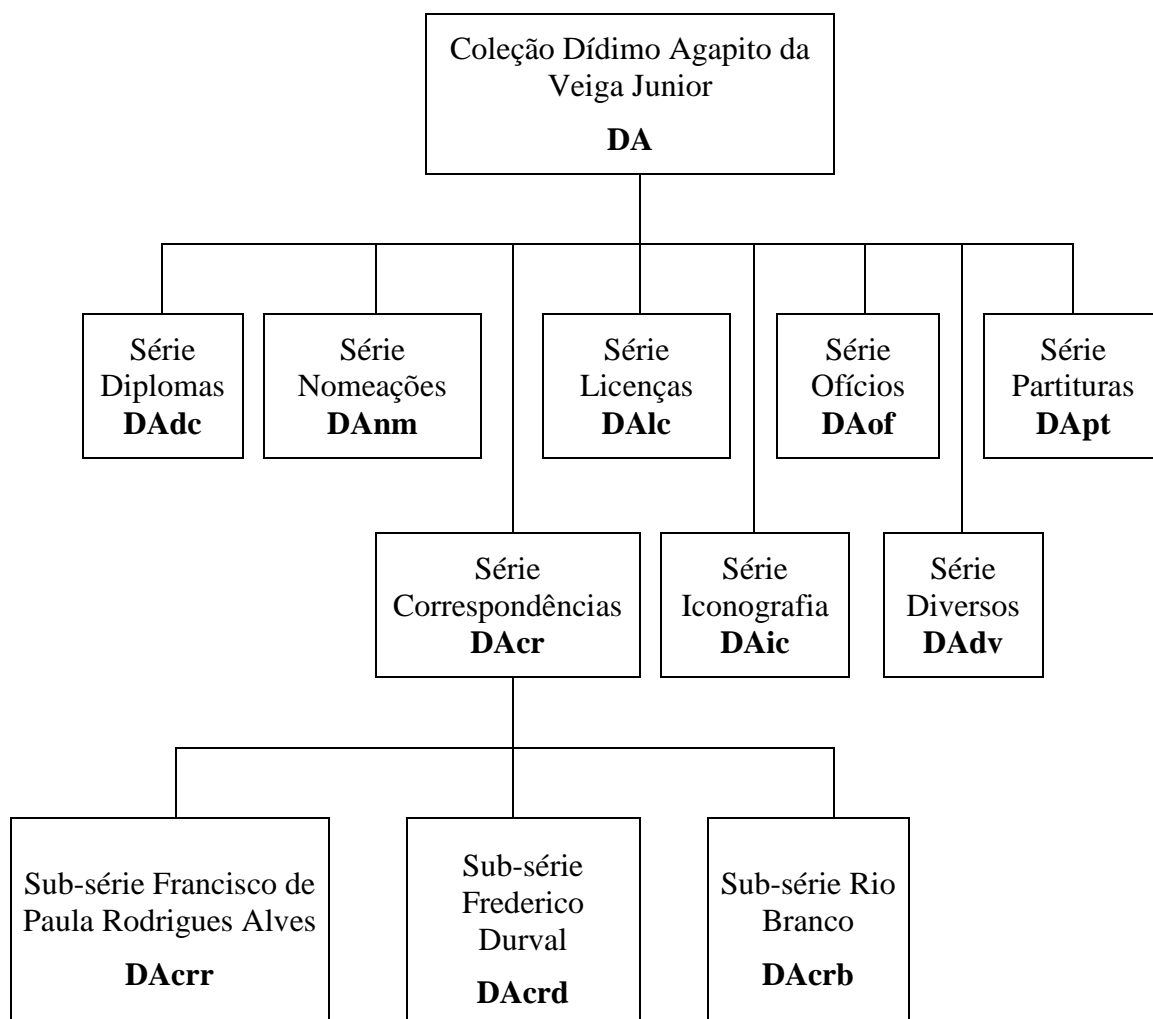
Coleção Dídimo Agapito da Veiga Junior

**DA**

Série Diplomas **DAdc**

Série Nomeações **DAnm**

Série Licenças **DAlc**

Série Ofícios **DAof**

Série Partituras **DApt**

Série Correspondências **DAcr**

Série Iconografia **DAic**

Série Diversos **DAdv**

Sub-série Francisco de Paula Rodrigues Alves

**DAcrr**

Sub-série Frederico Durval

**DAcrd**

Sub-série Rio Branco

**DAcrb**